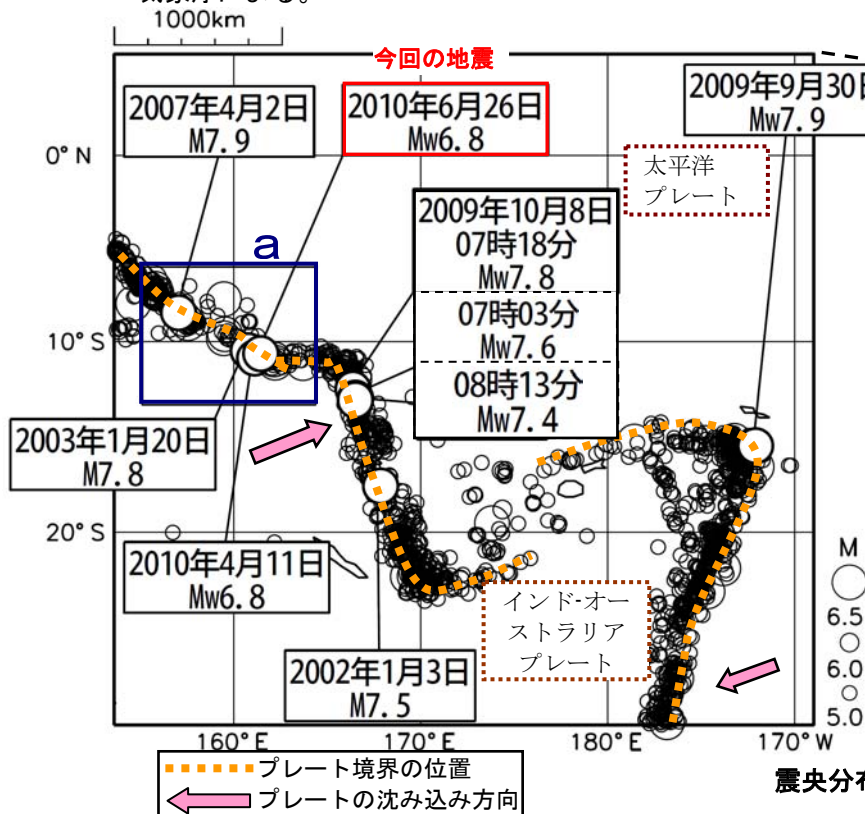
1000km

今回の地震

2007年4月2日
M7.9

2010年6月26日
Mw6.8

2009年9月30日
Mw7.9

0° N

太平洋
プレート

2009年10月8日
07時18分
Mw7.8
07時03分
Mw7.6
08時13分
Mw7.4

a

10° S

2003年1月20日
M7.8

20° S

2010年4月11日
Mw6.8

インド-オーストラリア
プレート

2002年1月3日
M7.5

M
6.5
6.0
5.0

160° E
170° E
180° E
170° W

プレート境界の位置
プレートの沈み込み方向

震央分布